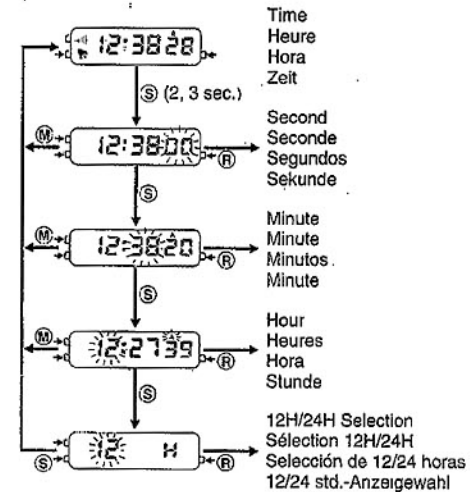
12:38 28
Time
Heure
Hora
Zeit

Ⓢ (2, 3 sec.)

Ⓜ
12:38 00
Ⓡ
Second
Seconde
Segundos
Sekunde

Ⓢ

Ⓜ
12:38 20
Ⓡ
Minute
Minute
Minutos
Minute

Ⓢ

Ⓜ
12:27 39
Ⓡ
Hour
Heures
Hora
Stunde

Ⓢ

Ⓢ
12 H
Ⓡ
12H/24H Selection
Sélection 12H/24H
Selección de 12/24 horas
12/24 std.-Anzeigewahl